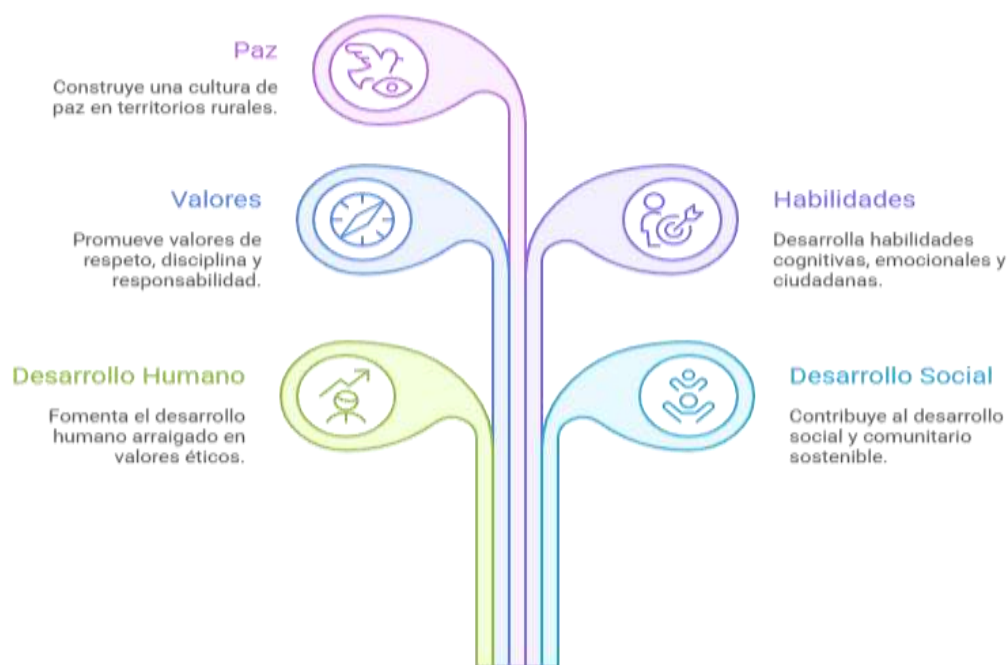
Paz

Construye una cultura de paz en territorios rurales.

Valores

Promueve valores de respeto, disciplina y responsabilidad.

Habilidades

Desarrolla habilidades cognitivas, emocionales y ciudadanas.

Desarrollo Humano

Fomenta el desarrollo humano arraigado en valores éticos.

Desarrollo Social

Contribuye al desarrollo social y comunitario sostenible.